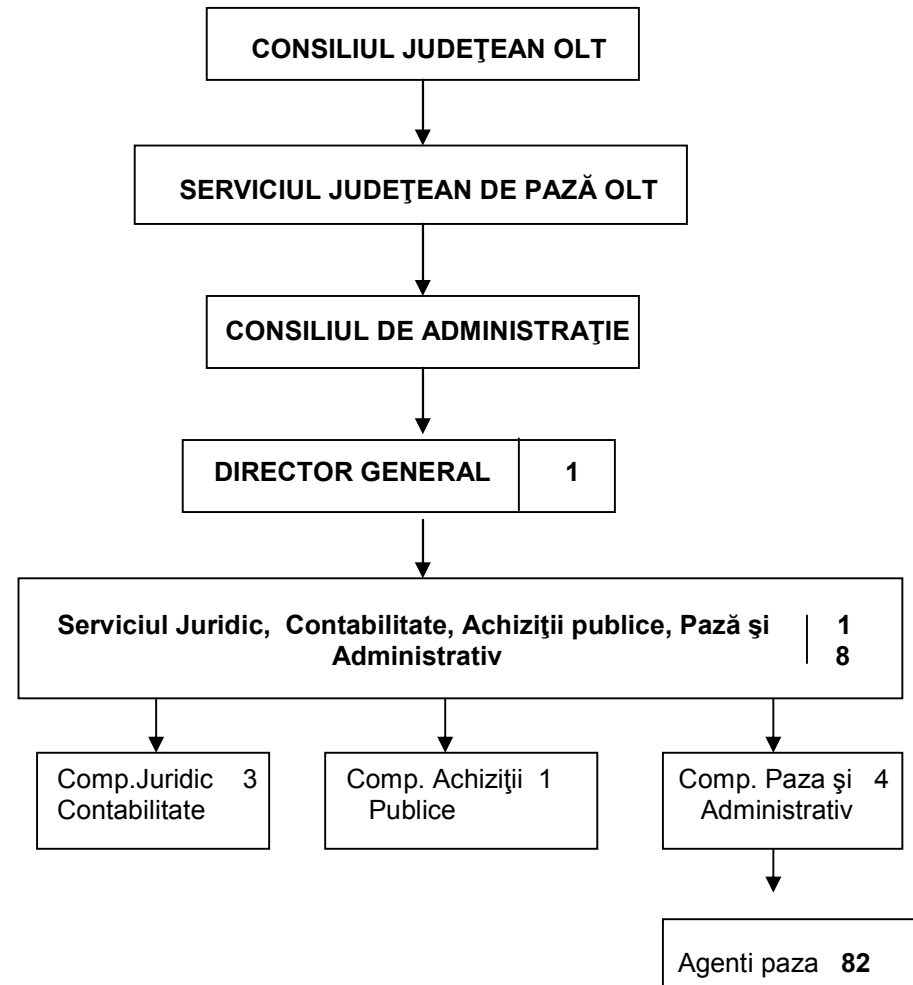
CONSILIUL JUDEŢEAN OLT

SERVICIUL JUDEŢEAN DE PAZĂ OLT

CONSILIUL DE ADMINISTRAŢIE

DIRECTOR GENERAL 1

Serviciul Juridic, Contabilitate, Achiziţii publice, Pază şi Administrativ 1 8

Comp.Juridic Contabilitate 3

Comp. Achiziţii Publice 1

Comp. Paza şi Administrativ 4

Agenti paza 82